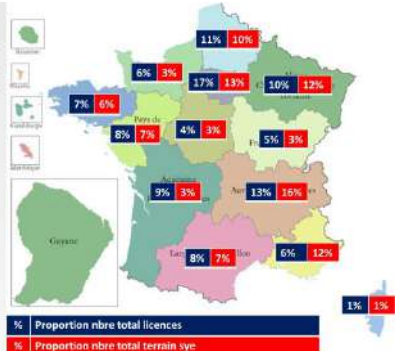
Réunion
Mayotte
Guadeloupe
Martinique
Guyane
11% 10%
6% 3%
17% 13%
10% 12%
7% 6%
Pays de
8% 7%
4% 3%
5% 3%
Aquitaine
9% 3%
Auv
13% 16%
8% 7%
6% 12%
1% 1%
% Proportion nbre total licences
% Proportion nbre total terrain sye